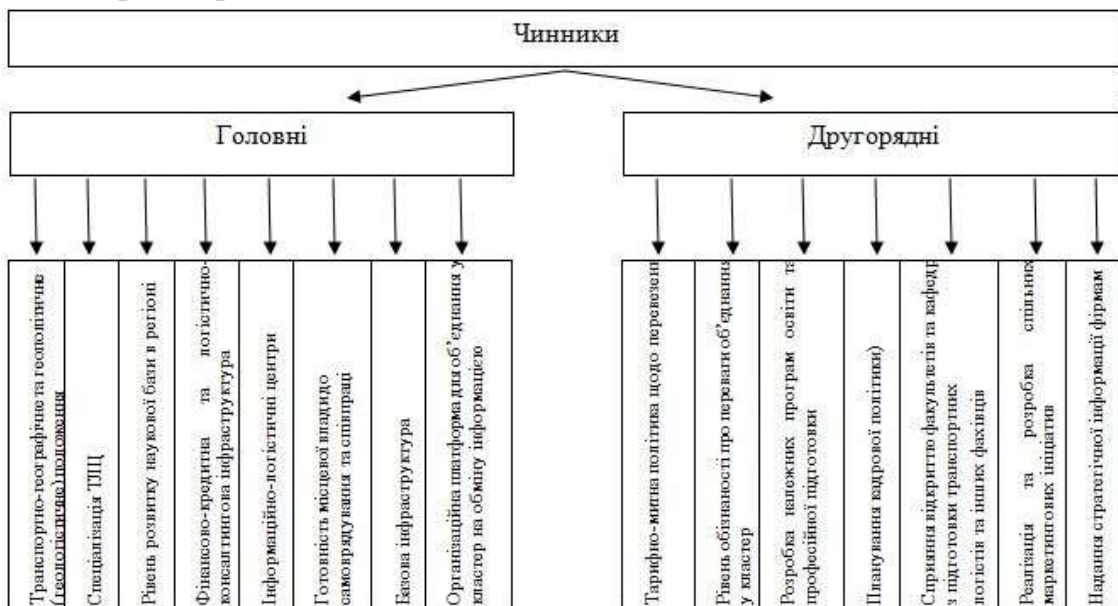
Чинники

Головні

Другорядні

Транспортно-географічне та геополітичне (геологістичне) положення

Спеціалізація ТЛЦ

Рівень розвитку наукової бази в регіоні

Фінансово-кредитна та логістично-консалтингова інфраструктура

Інформаційно-логістичні центри

Готовність місцевої влади до самоврядування та співпраці

Базова інфраструктура

Організаційна платформа для об'єднання у кластер на обміну інформацією

Тарифно-митна політика щодо перевезень

Рівень обізнаності про переваги об'єднання у кластер

Розробка належних програм освіти та професійної підготовки

Планування кадрової політики)

Сприяння відкриттю факультетів та кафедр з підготовки транспортних логістів та інших фахівців

Реалізація та розробка спільних маркетингових ініціатив

Надання стратегічної інформації фірмам